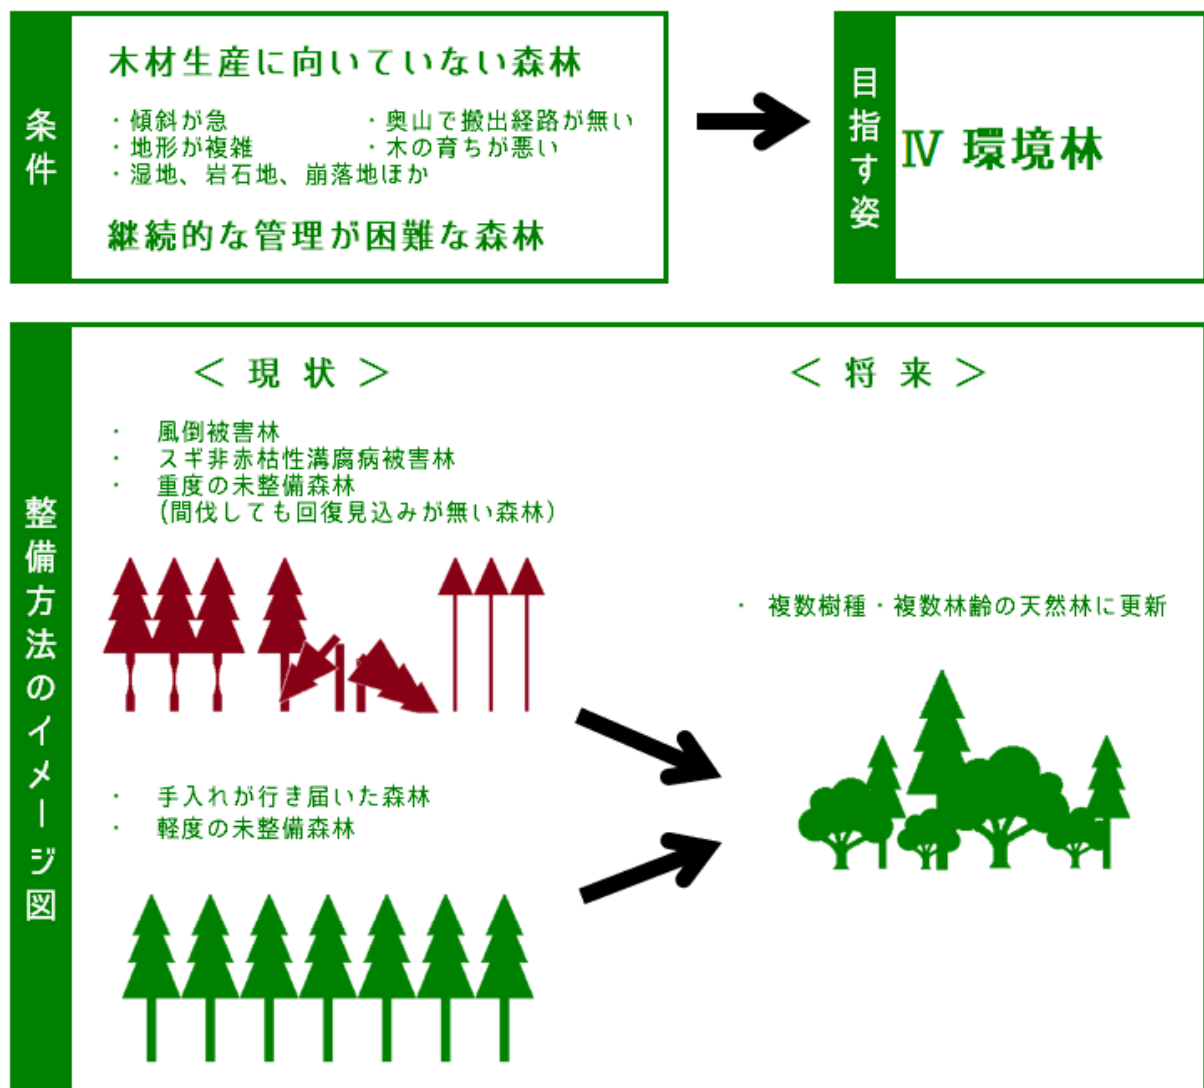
条件

木材生産に向いていない森林

・傾斜が急
・地形が複雑
・湿地、岩石地、崩落地ほか

・奥山で搬出経路が無い
・木の育ちが悪い

継続的な管理が困難な森林

目指す姿

Ⅳ 環境林

整備方法のイメージ図

＜現状＞

・ 風倒被害林
・ スギ非赤枯性溝腐病被害林
・ 重度の未整備森林 (間伐しても回復見込みが無い森林)

・ 手入れが行き届いた森林
・ 軽度の未整備森林

＜将来＞

・ 複数樹種・複数林齢の天然林に更新